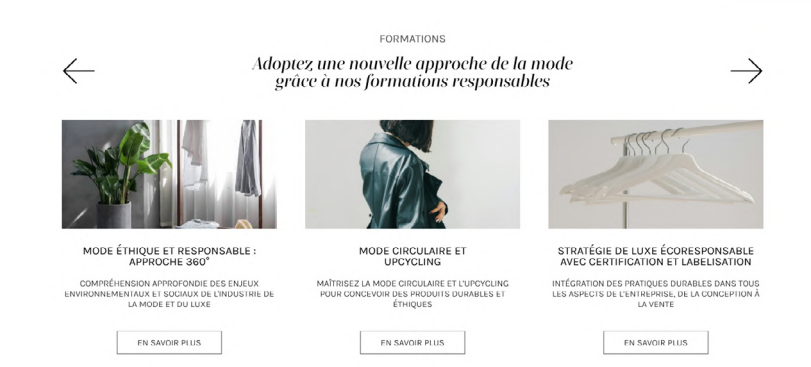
FORMATIONS

Adoptez une nouvelle approche de la mode grâce à nos formations responsables

MODE ÉTHIQUE ET RESPONSABLE : APPROCHE 360°

COMPRÉHENSION APPROFONDIE DES ENJEUX ENVIRONNEMENTAUX ET SOCIAUX DE L'INDUSTRIE DE LA MODE ET DU LUXE

EN SAVOIR PLUS

MODE CIRCULAIRE ET UPCYCLING

MAÎTRISEZ LA MODE CIRCULAIRE ET L'UPCYCLING POUR CONCEVOIR DES PRODUITS DURABLES ET ÉTHIQUES

EN SAVOIR PLUS

STRATÉGIE DE LUXE ÉCORESPONSABLE AVEC CERTIFICATION ET LABELISATION

INTÉGRATION DES PRATIQUES DURABLES DANS TOUS LES ASPECTS DE L'ENTREPRISE, DE LA CONCEPTION À LA VENTE

EN SAVOIR PLUS